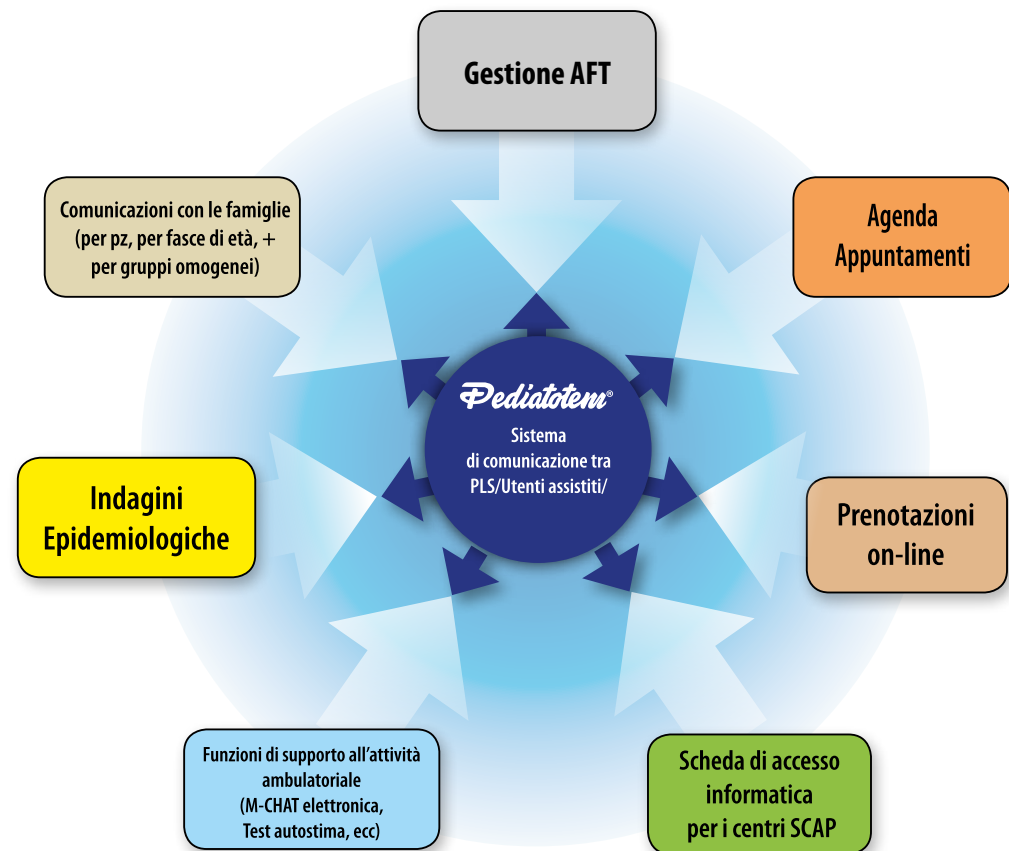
Gestione AFT

Comunicazioni con le famiglie (per pz, per fasce di età, + per gruppi omogenei)

Agenda Appuntamenti

Pediatotem®

Sistema di comunicazione tra PLS/Utenti assistiti/

Indagini Epidemiologiche

Prenotazioni on-line

Funzioni di supporto all'attività ambulatoriale (M-CHAT elettronica, Test autostima, ecc)

Scheda di accesso informatica per i centri SCAP